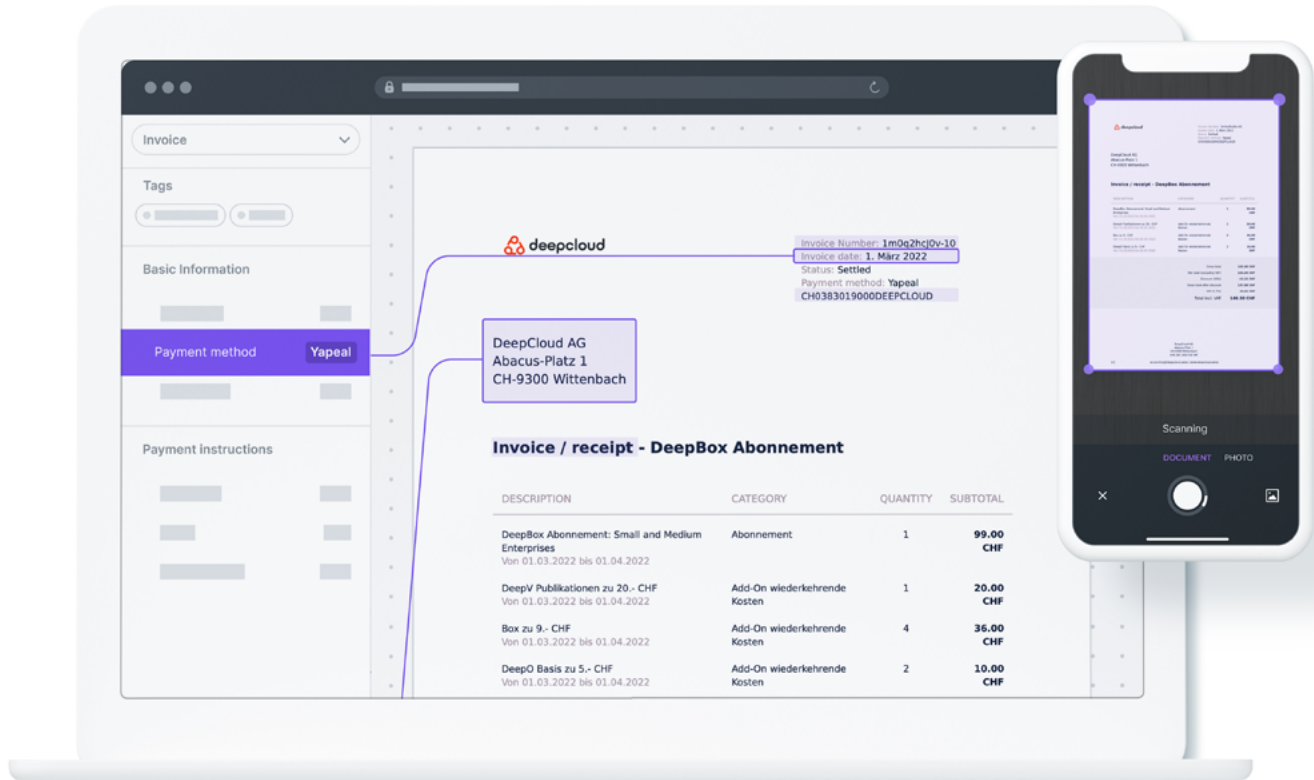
Invoice

Tags

Basic Information

Payment method Yapeal

Payment instructions

deepcloud

Invoice Number: 1m0q2hcJ0v-10
Invoice date: 1. März 2022
Status: Settled
Payment method: Yapeal
CH0383019000DEEPCLOUD

DeepCloud AG
Abacus-Platz 1
CH-9300 Wittenbach

Invoice / receipt - DeepBox Abonnement

| DESCRIPTION | CATEGORY | QUANTITY | SUBTOTAL |
|---|---|---|---|
| DeepBox Abonnement: Small and Medium Enterprises Von 01.03.2022 bis 01.04.2022 | Abonnement | 1 | 99.00 CHF |
| DeepV Publikationen zu 20.- CHF Von 01.03.2022 bis 01.04.2022 | Add-On wiederkehrende Kosten | 1 | 20.00 CHF |
| Box zu 9.- CHF Von 01.03.2022 bis 01.04.2022 | Add-On wiederkehrende Kosten | 4 | 36.00 CHF |
| DeepO Basis zu 5.- CHF Von 01.03.2022 bis 01.04.2022 | Add-On wiederkehrende Kosten | 2 | 10.00 CHF |

Invoice / receipt - DeepBox Abonnement

Scanning

DOCUMENT PHOTO

×